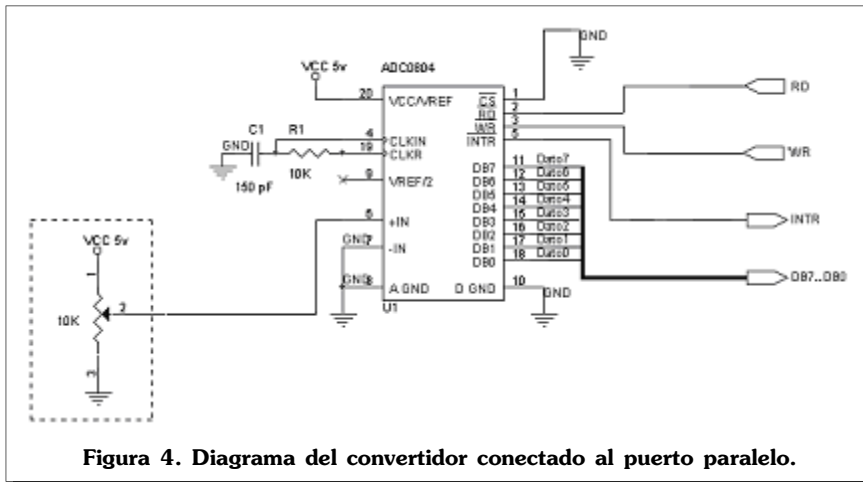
GND
VCC 5v
ADC0804
20 VCC/VREF
1 $\overline{CS}$
2 $\overline{RD}$
3 $\overline{WR}$
5 INTR
RD
WR
C1
R1
GND
4 CLKIN
19 CLKR
150 pF
10K
9 VREF/2
11 DB7 Dato7
12 DB6 Dato6
13 DB5 Dato5
14 DB4 Dato4
15 DB3 Dato3
16 DB2 Dato2
17 DB1 Dato1
18 DB0 Dato0
INTR
DB7..DB0
6 +IN
GND 7 -IN
GND 8 A GND
D GND 10
GND
U1
VCC 5v
1
10K
2
3

Figura 4. Diagrama del convertidor conectado al puerto paralelo.